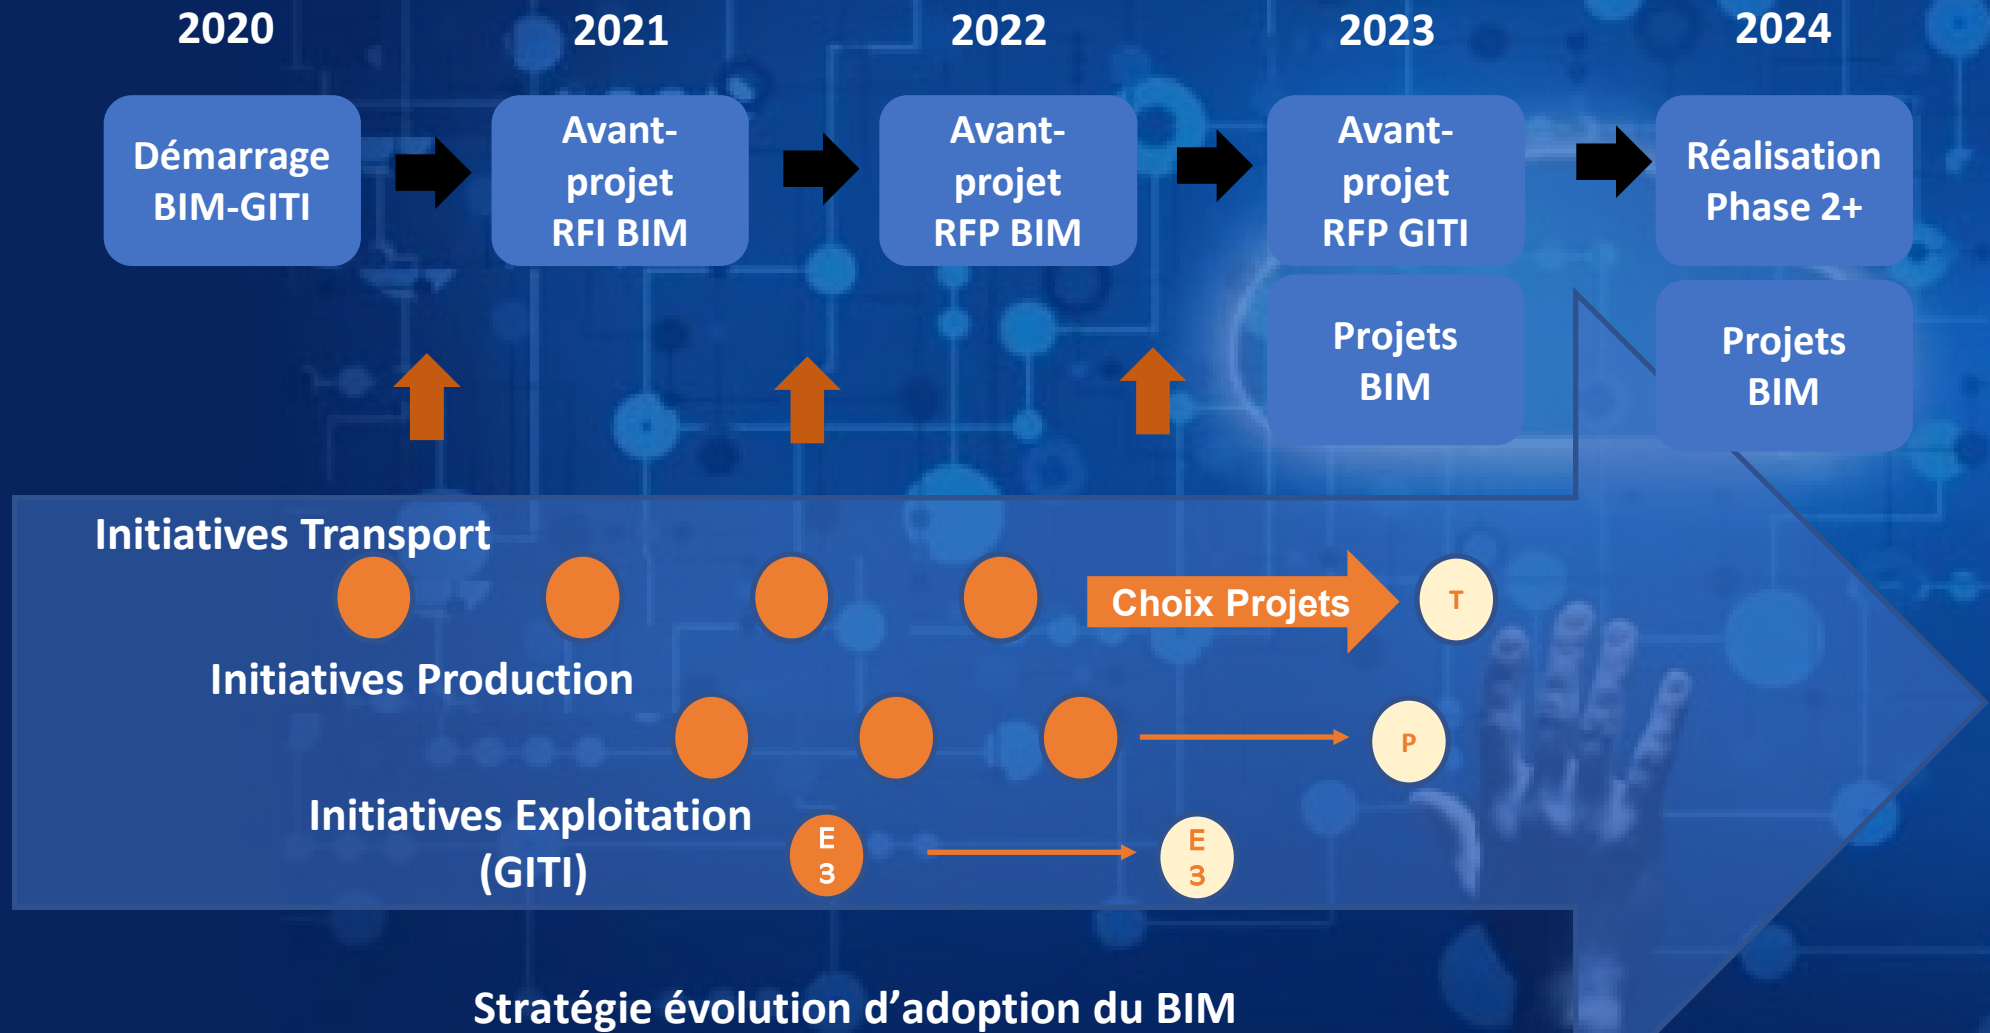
2020

Démarrage BIM-GITI

2021

Avant-projet RFI BIM

2022

Avant-projet RFP BIM

2023

Avant-projet RFP GITI

Projets BIM

2024

Réalisation Phase 2+

Projets BIM

Initiatives Transport

Choix Projets

T

Initiatives Production

P

Initiatives Exploitation (GITI)

E 3

E 3

Stratégie évolution d’adoption du BIM